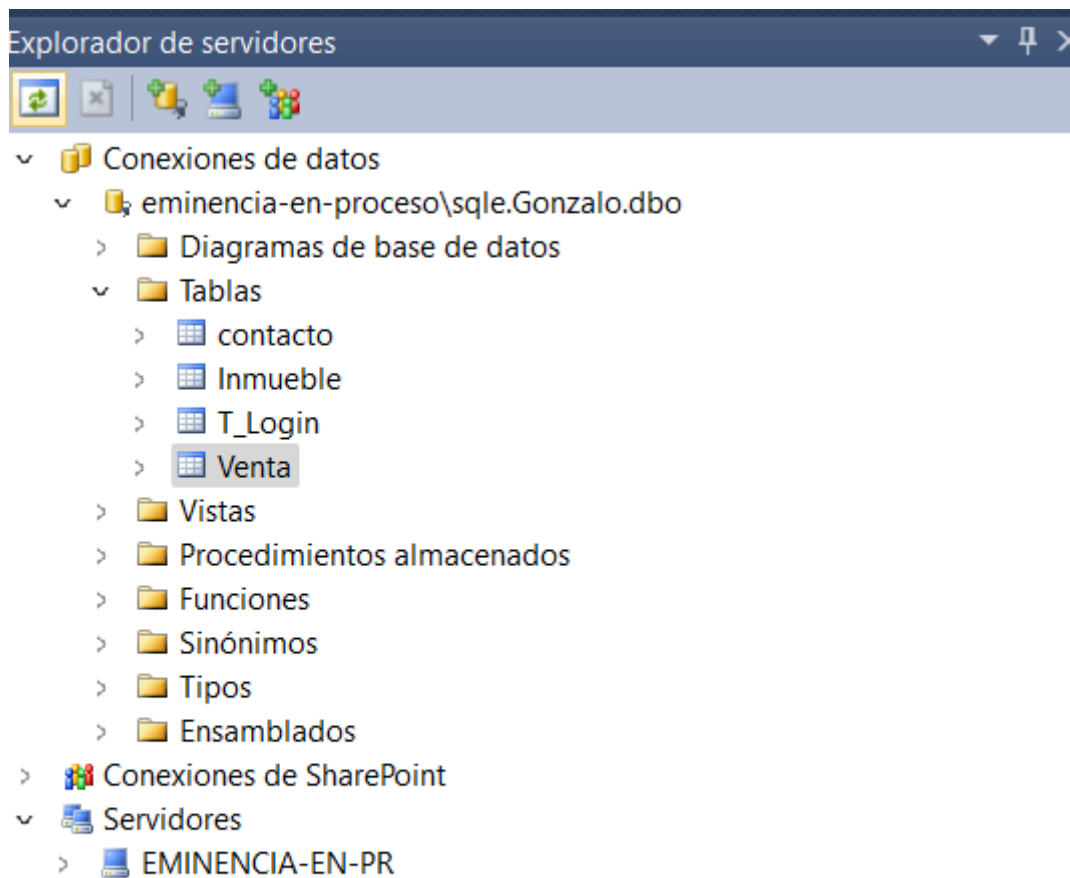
Explorador de servidores

Conexiones de datos
eminencia-en-proceso\sqle.Gonzalo.dbo
Diagramas de base de datos
Tablas
contacto
Inmueble
T_Login
Venta
Vistas
Procedimientos almacenados
Funciones
Sinónimos
Tipos
Ensamblados
Conexiones de SharePoint
Servidores
EMINENCIA-EN-PR